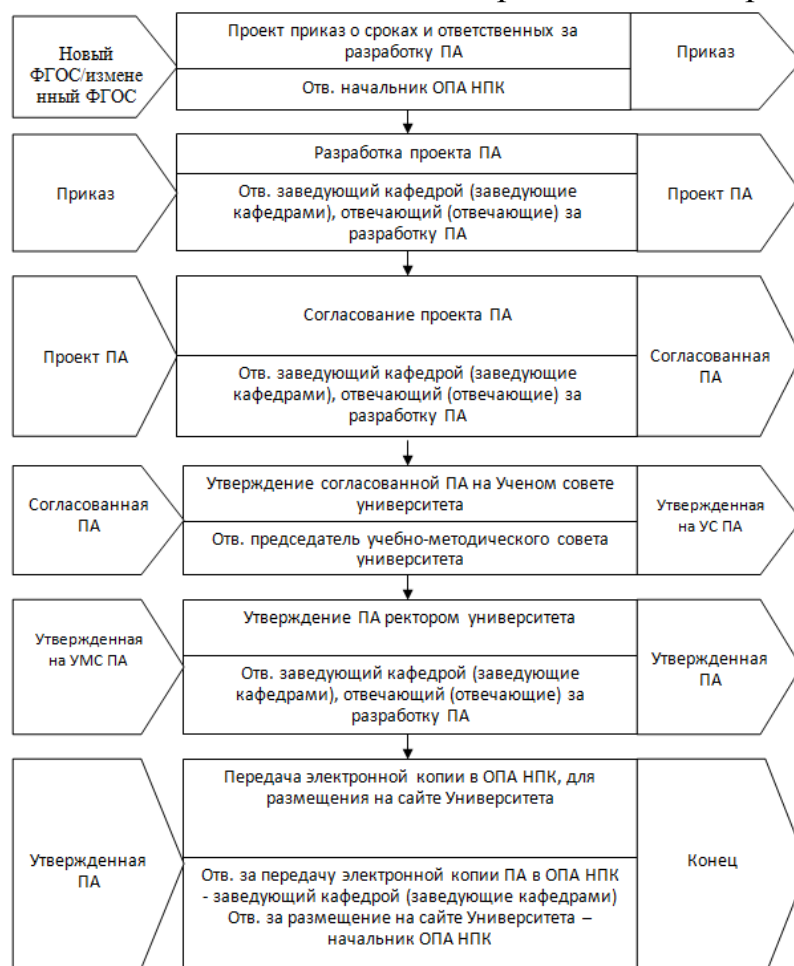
Новый ФГОС/измененный ФГОС

Проект приказ о сроках и ответственных за разработку ПА

Отв. начальник ОПА НПК

Приказ

Приказ

Разработка проекта ПА

Отв. заведующий кафедрой (заведующие кафедрами), отвечающий (отвечающие) за разработку ПА

Проект ПА

Проект ПА

Согласование проекта ПА

Отв. заведующий кафедрой (заведующие кафедрами), отвечающий (отвечающие) за разработку ПА

Согласованная ПА

Согласованная ПА

Утверждение согласованной ПА на Ученом совете университета

Отв. председатель учебно-методического совета университета

Утвержденная на УС ПА

Утвержденная на УМС ПА

Утверждение ПА ректором университета

Отв. заведующий кафедрой (заведующие кафедрами), отвечающий (отвечающие) за разработку ПА

Утвержденная ПА

Утвержденная ПА

Передача электронной копии в ОПА НПК, для размещения на сайте Университета

Отв. за передачу электронной копии ПА в ОПА НПК - заведующий кафедрой (заведующие кафедрами) Отв. за размещение на сайте Университета – начальник ОПА НПК

Конец